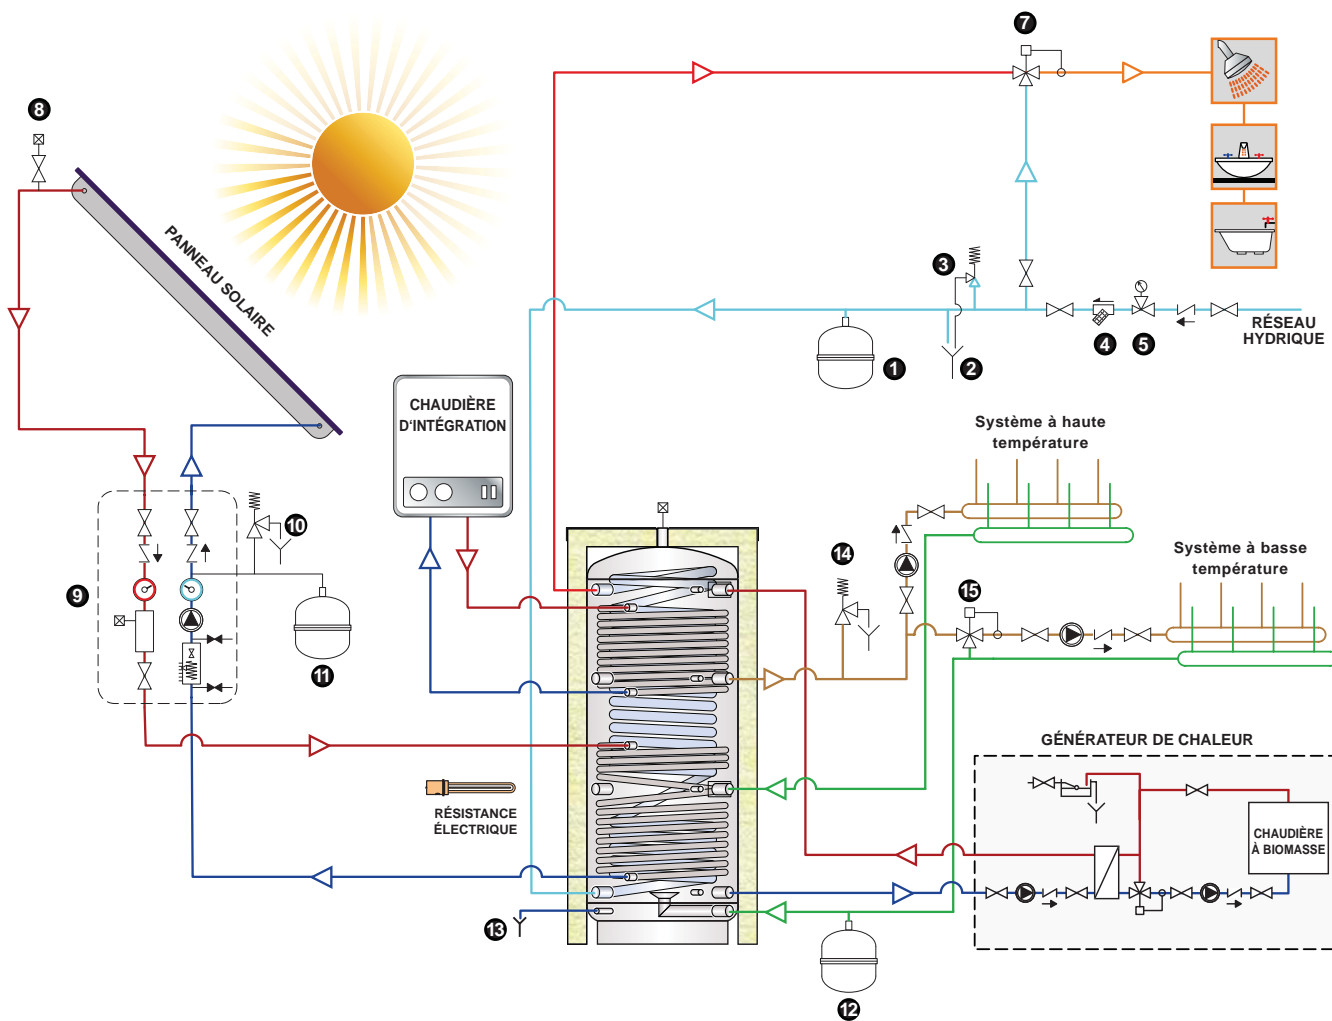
8

PANNEAU SOLAIRE

7

3

RÉSEAU HYDRIQUE

1 2 4 5

CHAUDIÈRE D'INTÉGRATION

Système à haute température

10

9

11

14

15

Système à basse température

GÉNÉRATEUR DE CHALEUR

RÉSISTANCE ÉLECTRIQUE

CHAUDIÈRE À BIOMASSE

13

12